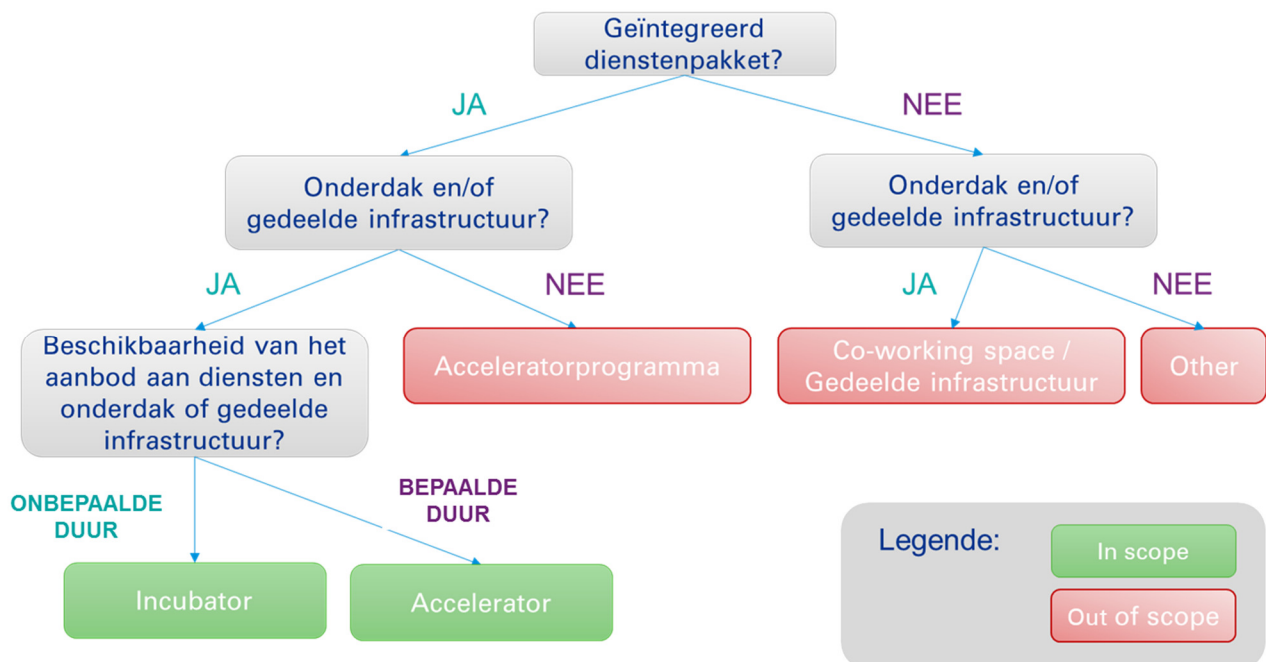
Geïntegreerd dienstenpakket?

JA

NEE

Onderdak en/of gedeelde infrastructuur?

Onderdak en/of gedeelde infrastructuur?

JA

NEE

JA

NEE

Beschikbaarheid van het aanbod aan diensten en onderdak of gedeelde infrastructuur?

Acceleratorprogramma

Co-working space / Gedeelde infrastructuur

Other

ONBEPAALDE DUUR

BEPAALDE DUUR

Incubator

Accelerator

Legende:

In scope

Out of scope